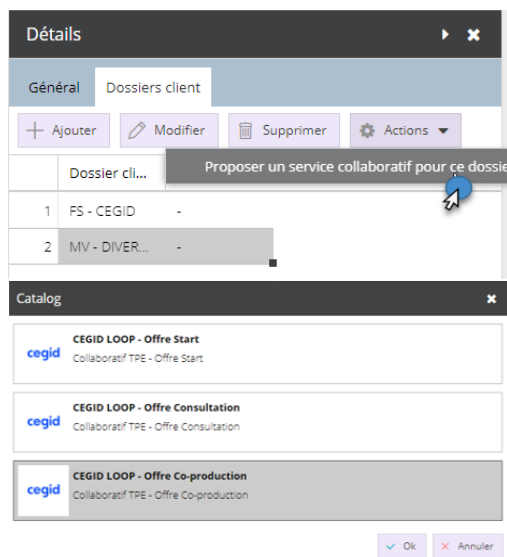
Détails

Général | Dossiers client

+ Ajouter | Modifier | Supprimer | Actions

Proposer un service collaboratif pour ce dossie

| | Dossier cli... | |
|---|---|---|
| 1 | FS - CEGID | - |
| 2 | MV - DIVER... | - |

Catalog

cegid
CEGID LOOP - Offre Start
Collaboratif TPE - Offre Start

cegid
CEGID LOOP - Offre Consultation
Collaboratif TPE - Offre Consultation

cegid
CEGID LOOP - Offre Co-production
Collaboratif TPE - Offre Co-production

Ok | Annuler